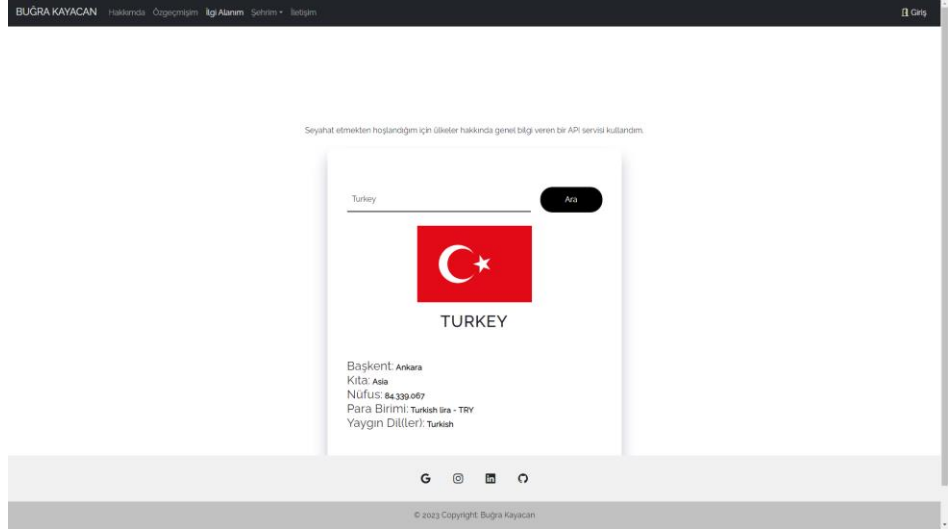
BUĞRA KAYACAN Hakkımda Özgeçmişim İlgi Alanım Şehrim İletişim

Giriş

Seyahat etmekten hoşlandığım için ülkeler hakkında genel bilgi veren bir API servisi kullandım.

Turkey

Ara

TURKEY

Başkent: Ankara
Kıta: Asia
Nüfus: 84.339.067
Para Birimi: Turkish lira - TRY
Yaygın Dil(ler): Turkish

© 2023 Copyright: Buğra Kayacan